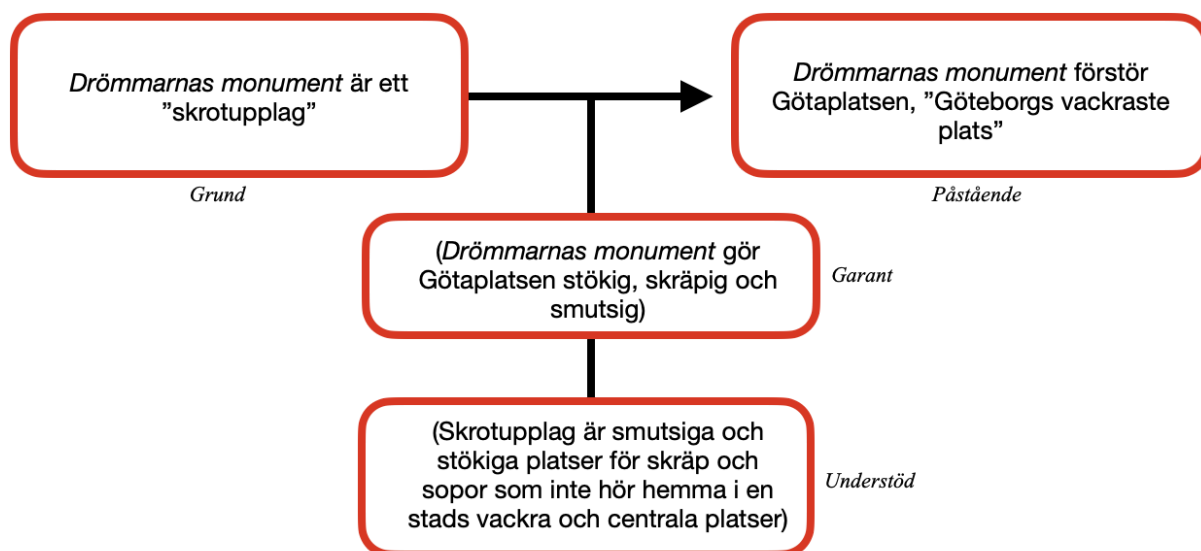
Drömmarnas monument är ett ”skrotupplag”

Grund

Drömmarnas monument förstör Götaplatsen, ”Göteborgs vackraste plats”

Påstående

(Drömmarnas monument gör Götaplatsen stökig, skräpig och smutsig)

Garant

(Skrotupplag är smutsiga och stökiga platser för skräp och sopor som inte hör hemma i en stads vackra och centrala platser)

Understöd